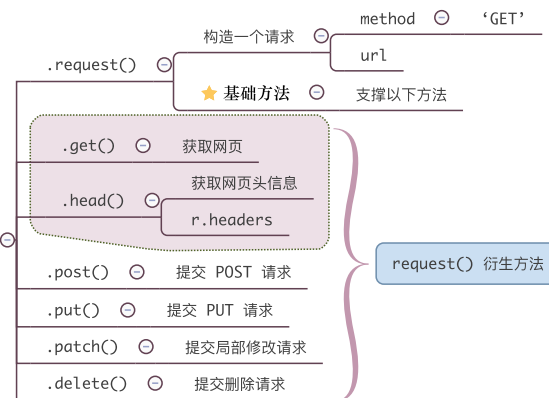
.request()

构造一个请求

method

'GET'

url

基础方法

支撑以下方法

.get()

获取网页

.head()

获取网页头信息

r.headers

.post()

提交 POST 请求

.put()

提交 PUT 请求

.patch()

提交局部修改请求

.delete()

提交删除请求

request() 衍生方法